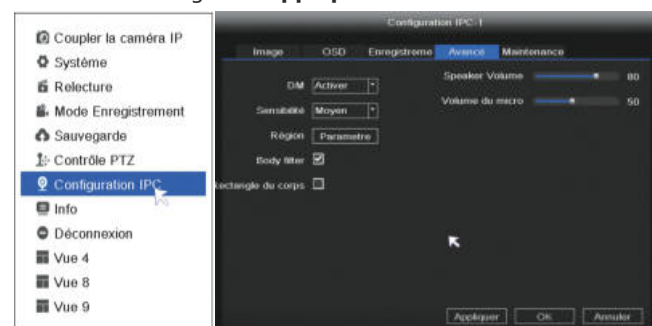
Coupler la caméra IP
Système
Relecture
Mode Enregistrement
Sauvegarde
Contrôle PTZ
Configuration IPC
Info
Déconnexion
Vue 4
Vue 8
Vue 9

Configuration IPC 1
Image
OSD
Enregistreme
Avancé
Maintenance
DM
Activer
Sensibilité
Moyen
Région
Parametre
Body filter
Rectangle du corps
Speaker Volume
80
Volume du micro
50
Appliquer
OK
Annuler